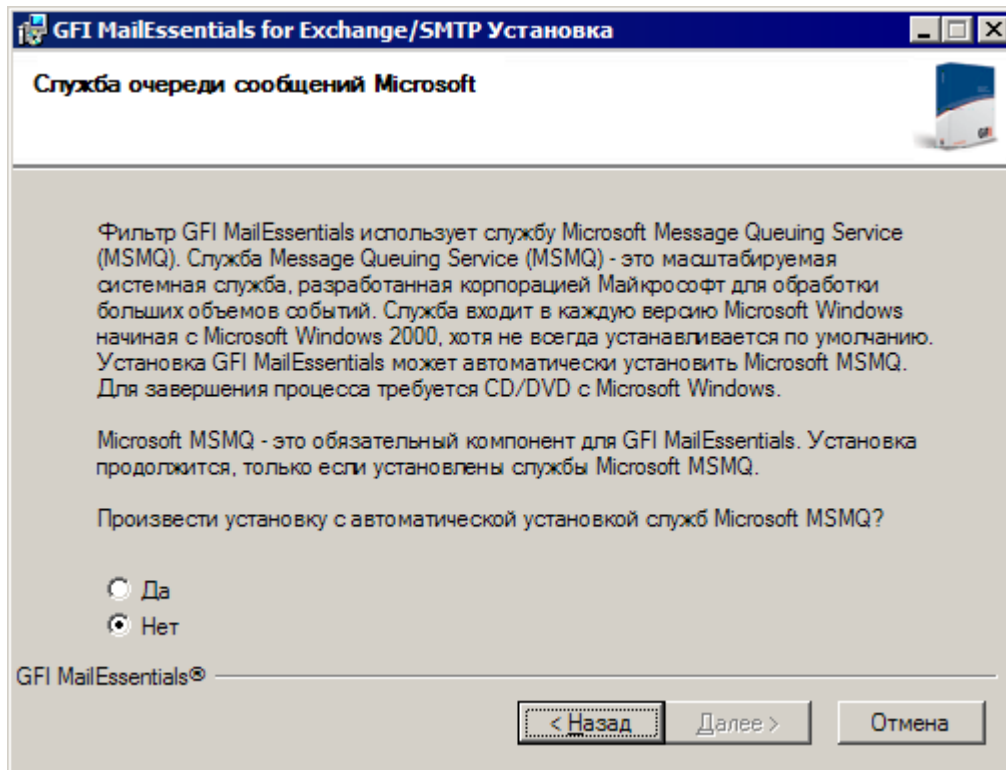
GFI MailEssentials for Exchange/SMTP Установка

Служба очереди сообщений Microsoft

GFI

Фильтр GFI MailEssentials использует службу Microsoft Message Queuing Service (MSMQ). Служба Message Queuing Service (MSMQ) - это масштабируемая системная служба, разработанная корпорацией Майкрософт для обработки больших объемов событий. Служба входит в каждую версию Microsoft Windows начиная с Microsoft Windows 2000, хотя не всегда устанавливается по умолчанию. Установка GFI MailEssentials может автоматически установить Microsoft MSMQ. Для завершения процесса требуется CD/DVD с Microsoft Windows.

Microsoft MSMQ - это обязательный компонент для GFI MailEssentials. Установка продолжится, только если установлены службы Microsoft MSMQ.

Произвести установку с автоматической установкой служб Microsoft MSMQ?

Да
Нет

GFI MailEssentials®

< Назад
Далее >
Отмена